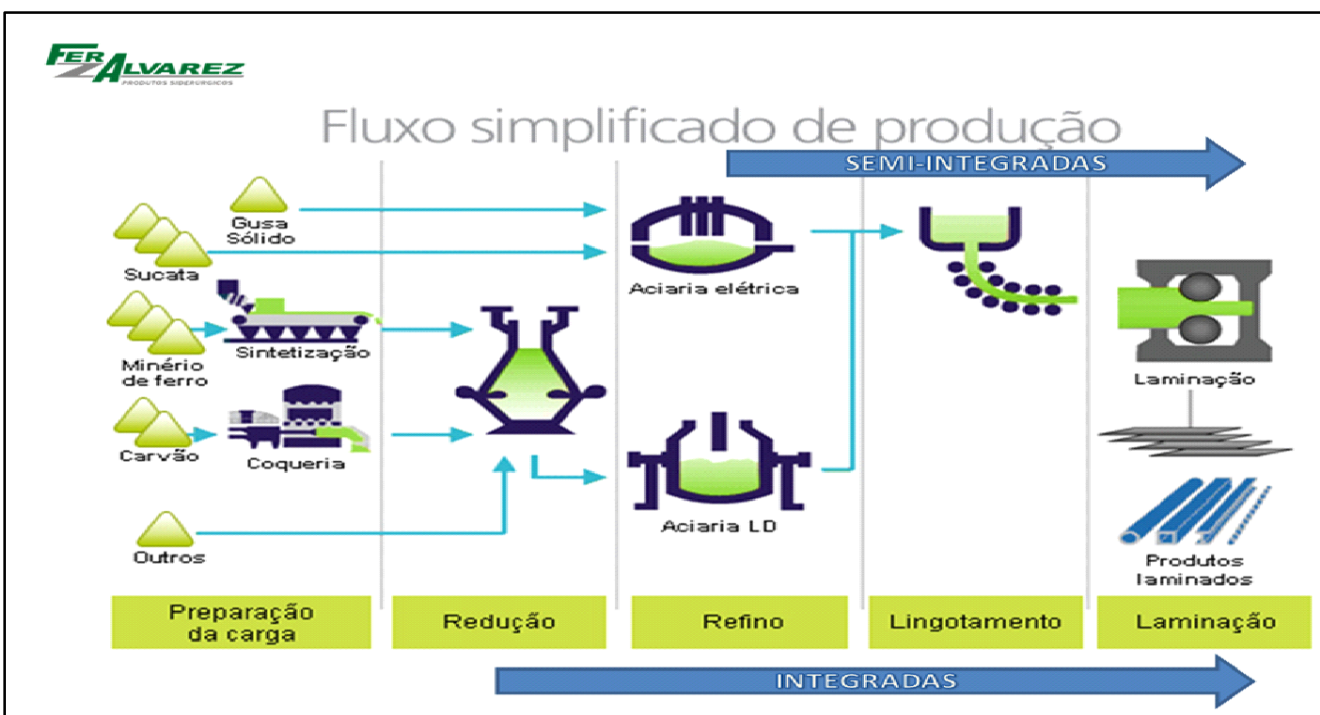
FERALVAREZ
PRODUTOS SIDERÚRGICOS

Fluxo simplificado de produção

SEMI-INTEGRADAS

Gusa Sólido

Sucata

Minério de ferro

Sintetização

Carvão

Coqueria

Outros

Aciaria elétrica

Aciaria LD

Laminação

Produtos laminados

| Preparação da carga | Redução | Refino | Lingotamento | Laminação |
|---|---|---|---|---|

INTEGRADAS